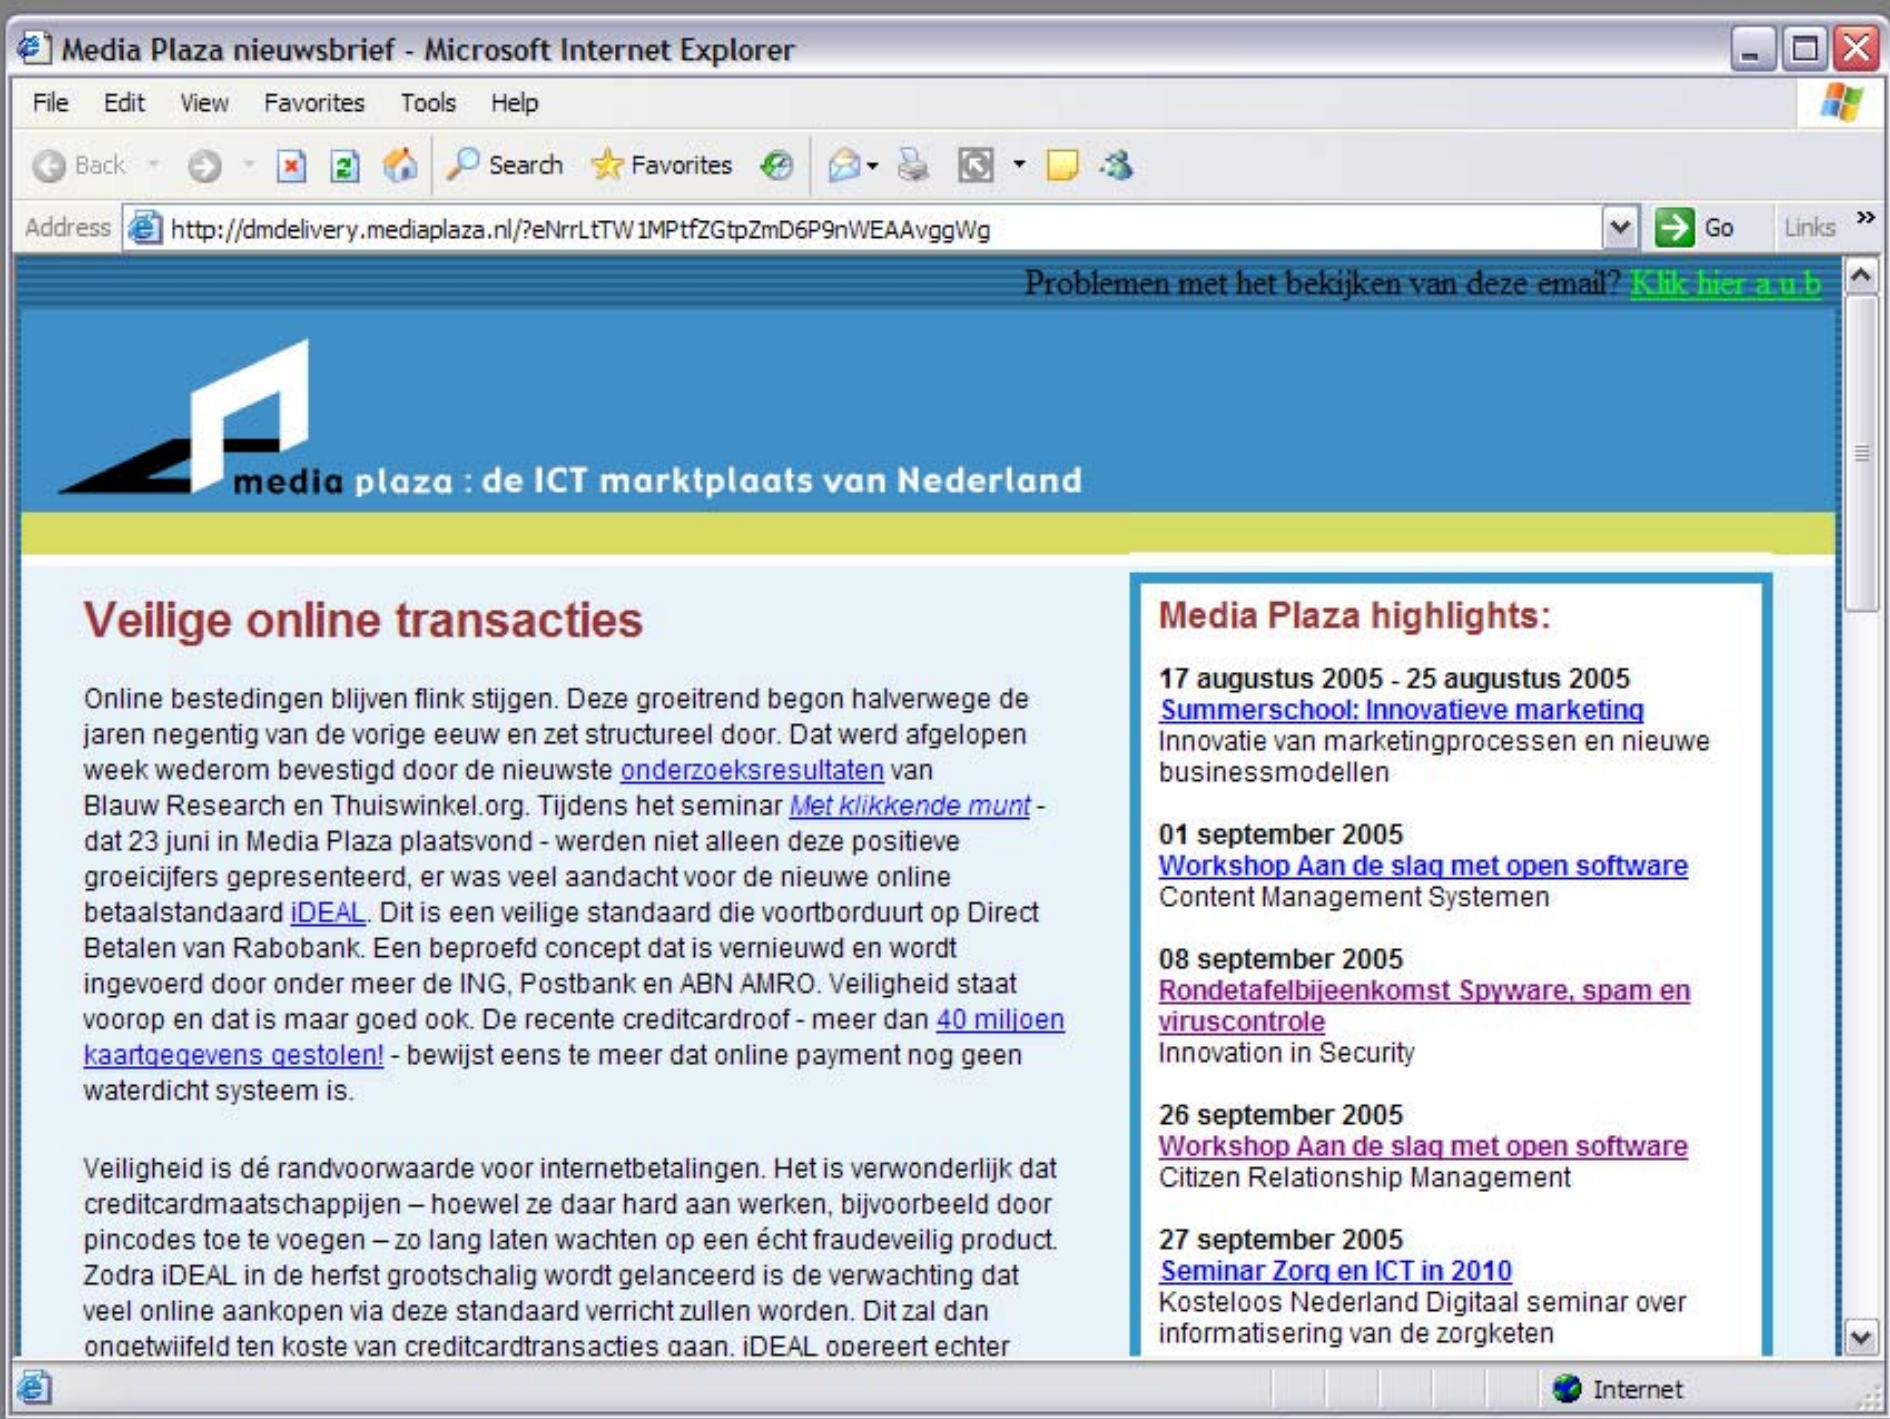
Media Plaza nieuwsbrief - Microsoft Internet Explorer

File Edit View Favorites Tools Help

Back Search Favorites

Address http://dmdelivery.mediaplaza.nl/?eNrrLtTW1MPtfZGtpZmD6P9nWEAAvggWg Go Links

Problemen met het bekijken van deze email? Klik hier a.u.b

media plaza : de ICT marktplaats van Nederland

Veilige online transacties

Online bestedingen blijven flink stijgen. Deze groeitrend begon halverwege de jaren negentig van de vorige eeuw en zet structureel door. Dat werd afgelopen week wederom bevestigd door de nieuwste onderzoeksresultaten van Blauw Research en Thuiswinkel.org. Tijdens het seminar Met klikkende munt - dat 23 juni in Media Plaza plaatsvond - werden niet alleen deze positieve groeicijfers gepresenteerd, er was veel aandacht voor de nieuwe online betaalstandaard iDEAL. Dit is een veilige standaard die voortborduurt op Direct Betalen van Rabobank. Een beproefd concept dat is vernieuwd en wordt ingevoerd door onder meer de ING, Postbank en ABN AMRO. Veiligheid staat voorop en dat is maar goed ook. De recente creditcardroof - meer dan 40 miljoen kaartgegevens gestolen! - bewijst eens te meer dat online payment nog geen waterdicht systeem is.

Veiligheid is dé randvoorwaarde voor internetbetalingen. Het is verwonderlijk dat creditcardmaatschappijen – hoewel ze daar hard aan werken, bijvoorbeeld door pincodes toe te voegen – zo lang laten wachten op een écht fraudeveilig product. Zodra iDEAL in de herfst grootschalig wordt gelanceerd is de verwachting dat veel online aankopen via deze standaard verricht zullen worden. Dit zal dan ongetwijfeld ten koste van creditcardtransacties gaan. iDEAL opereert echter

Media Plaza highlights:

17 augustus 2005 - 25 augustus 2005
Summerschool: Innovatieve marketing
Innovatie van marketingprocessen en nieuwe businessmodellen

01 september 2005
Workshop Aan de slag met open software
Content Management Systemen

08 september 2005
Rondetafelbijeenkomst Spyware, spam en viruscontrole
Innovation in Security

26 september 2005
Workshop Aan de slag met open software
Citizen Relationship Management

27 september 2005
Seminar Zorg en ICT in 2010
Kosteloos Nederland Digitaal seminar over informatisering van de zorgketen

Internet